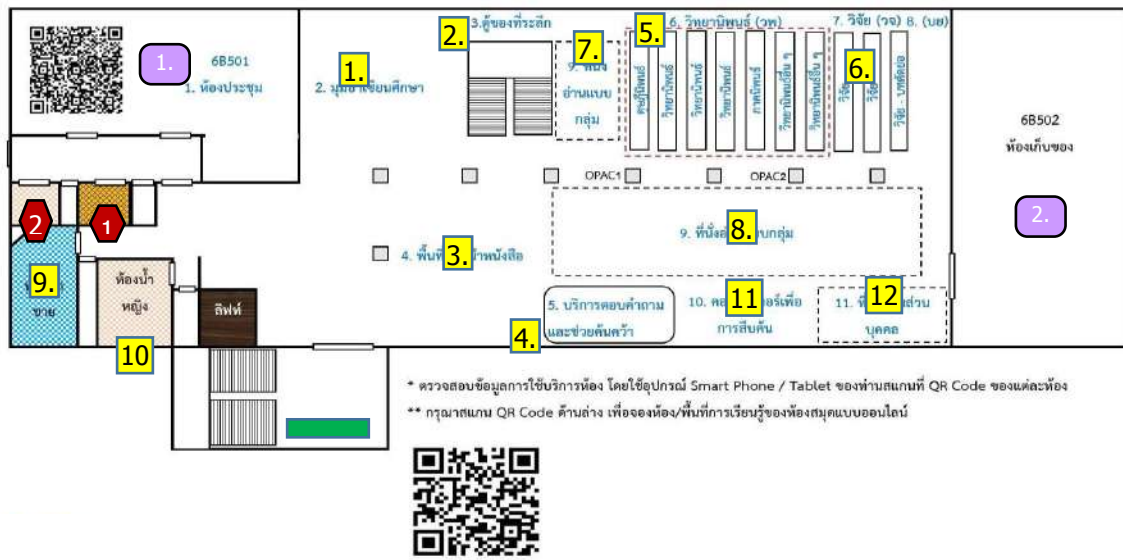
1.
6B501
1. ห้องประชุม
2. มุมส่งเสริมศึกษา
1.
2.
3.ตู้ของที่ระลึก
7.
9. ห้องอ่านแบบกลุ่ม
5.
6. วิทยานิพนธ์ (วพ)
ดุษฎีนิพนธ์
วิทยานิพนธ์
วิทยานิพนธ์
วิทยานิพนธ์
ภาคนิพนธ์
วิทยานิพนธ์อื่น ๆ
วิทยานิพนธ์อื่น ๆ
7. วิจัย (วจ) 8. (บย)
6.
วิจัย
วิจัย
วิจัย - บทคัดย่อ
6B502
ห้องเก็บของ
2.
OPAC1
OPAC2
2
1
9.
ขาย
ห้องน้ำหญิง
ลิฟท์
10
4. พื้นที่
3.
9. ที่นั่ง
8.
แบบกลุ่ม
5. บริการตอบคำถามและช่วยค้นคว้า
4.
10. คอ
11
การสืบค้น
11.
12
บุคคล
* ตรวจสอบข้อมูลการใช้บริการห้อง โดยใช้อุปกรณ์ Smart Phone / Tablet ของท่านสแกนที่ QR Code ของแต่ละห้อง
** กรุณาสแกน QR Code ด้านล่าง เพื่อจองห้อง/พื้นที่การเรียนรู้ของห้องสมุดแบบออนไลน์